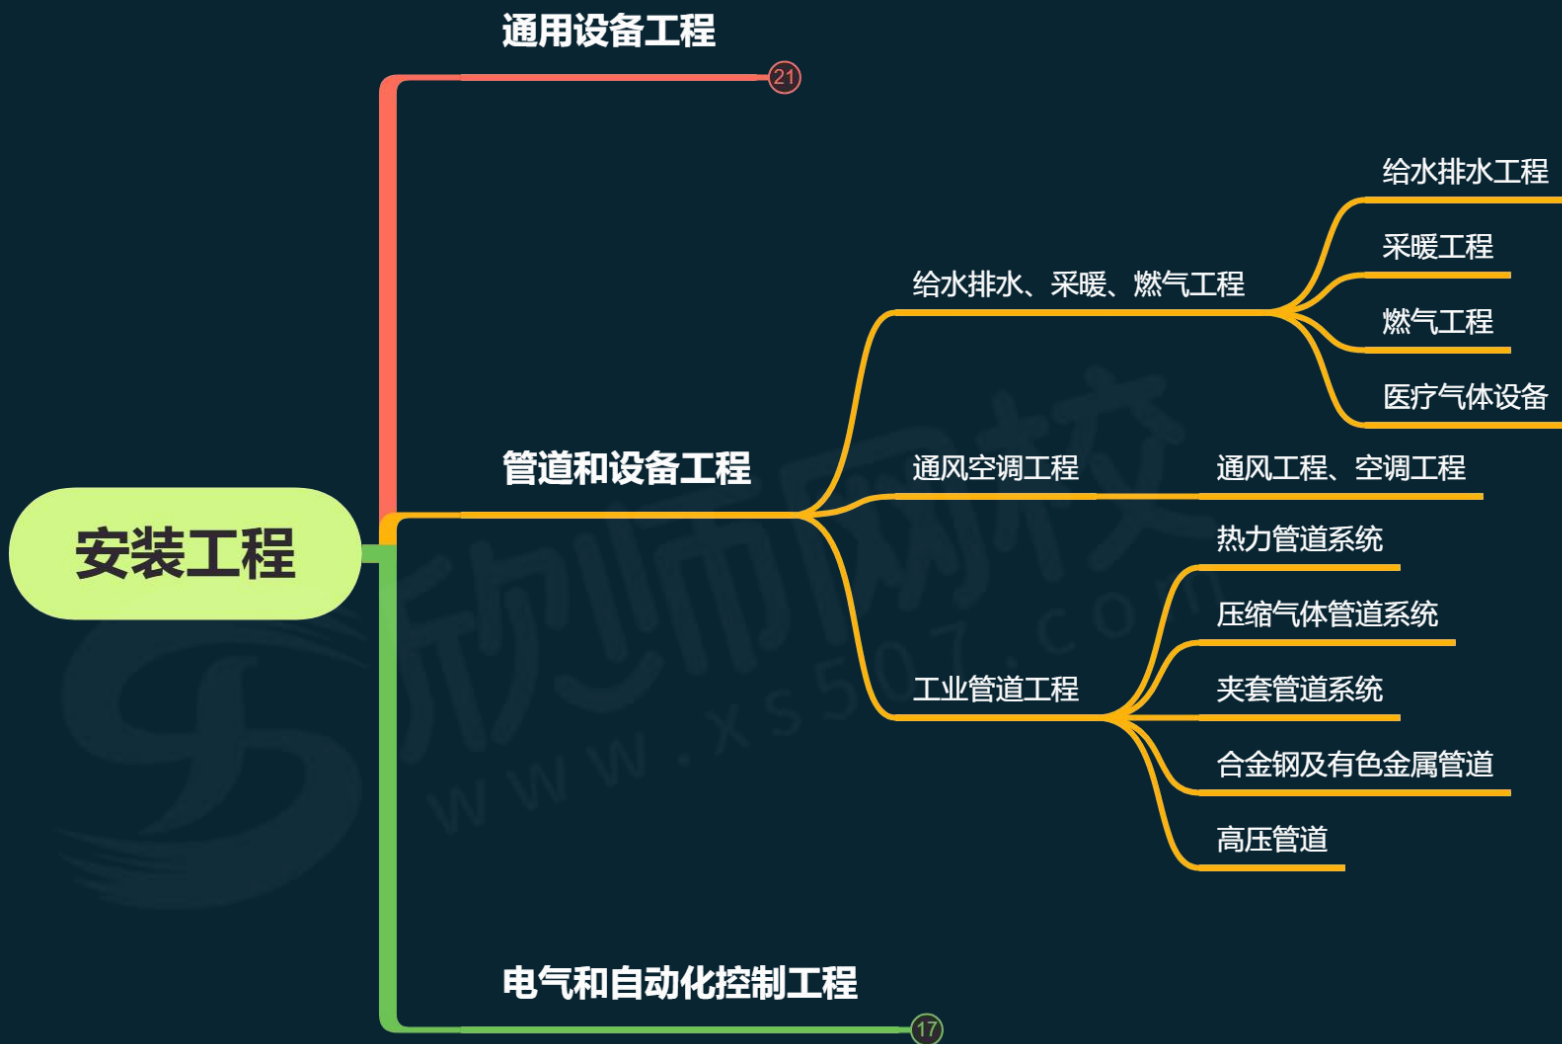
安装工程

通用设备工程
21

管道和设备工程

给水排水、采暖、燃气工程
给水排水工程
采暖工程
燃气工程
医疗气体设备

通风空调工程
通风工程、空调工程

工业管道工程
热力管道系统
压缩气体管道系统
夹套管道系统
合金钢及有色金属管道
高压管道

电气和自动化控制工程
17

www.xs507.com